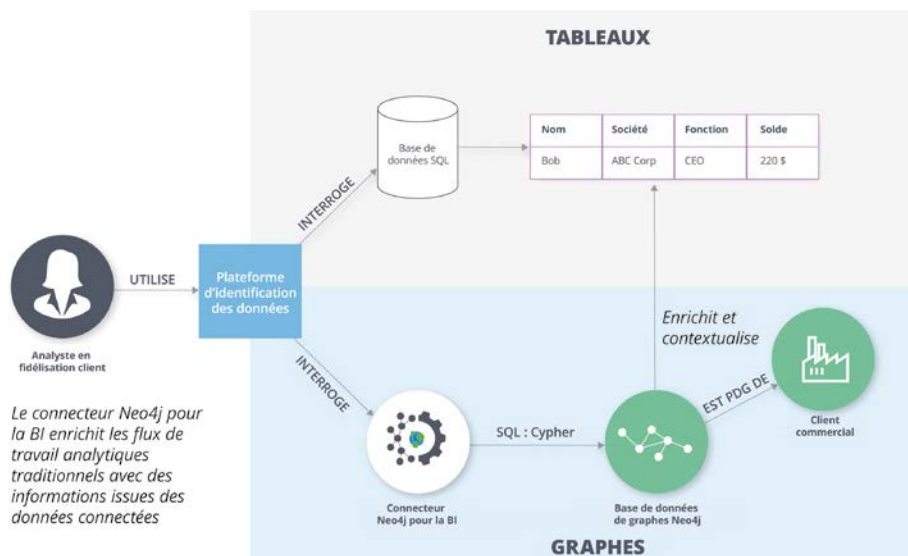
TABLEAUX

Base de données SQL

| Nom | Société | Fonction | Solde |
|---|---|---|---|
| Bob | ABC Corp | CEO | 220 $ |

INTERROGE

UTILISE

Plateforme d'identification des données

Analyste en fidélisation client

Enrichit et contextualise

INTERROGE

EST PDG DE

Client commercial

Le connecteur Neo4j pour la BI enrichit les flux de travail analytiques traditionnels avec des informations issues des données connectées

SQL : Cypher

Connecteur Neo4j pour la BI

Base de données de graphes Neo4j

GRAPHES